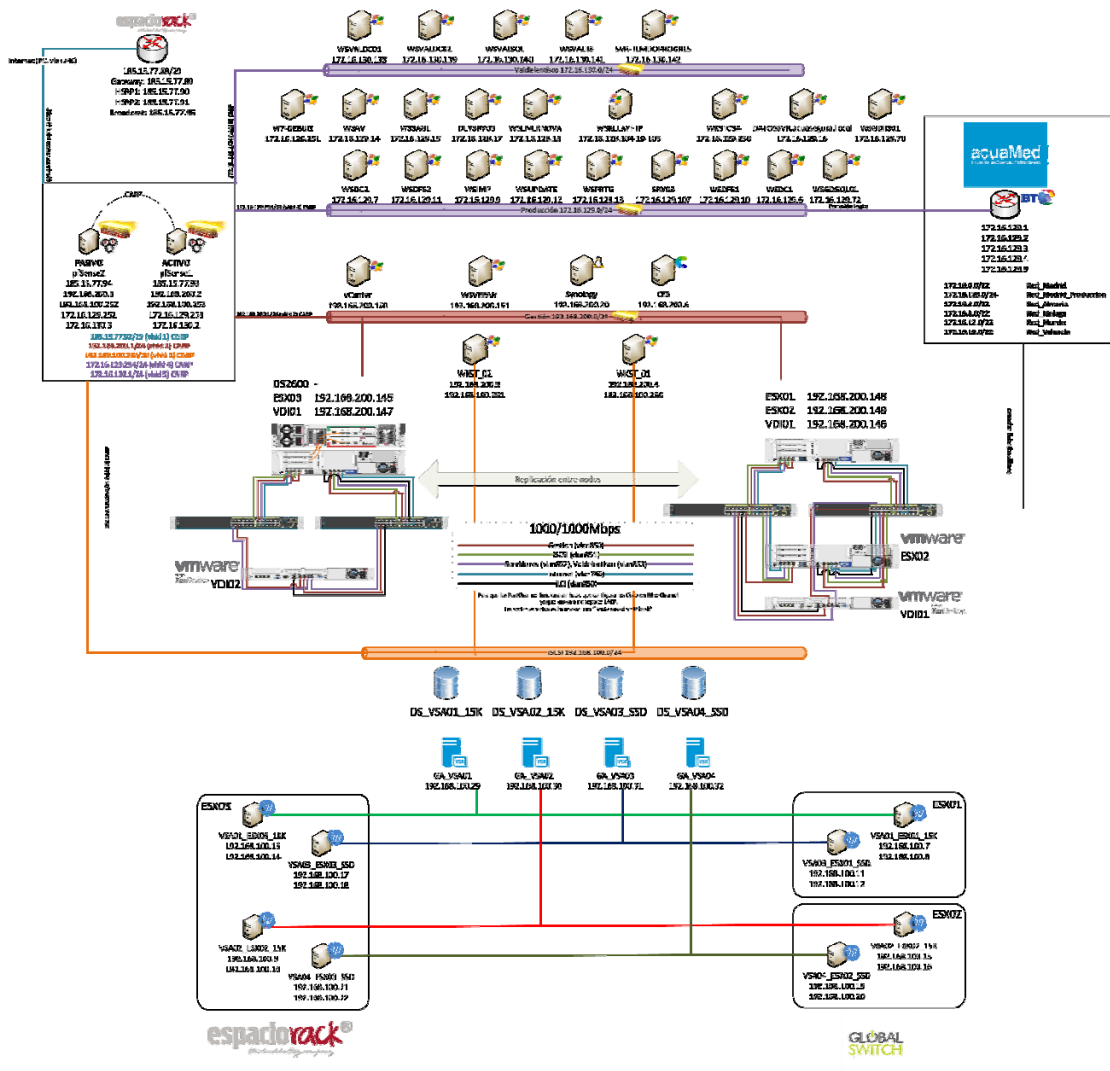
espaciorack

Internet (FC-via ISP)

185.15.77.88/29
Gateway: 185.15.77.89
HSRP1: 185.15.77.90
HSRP2: 185.15.77.91
Broadcast: 185.15.77.95

CARP

PASIVO
pfSense2
185.15.77.94
192.168.200.3
192.168.100.252
172.16.129.252
172.16.130.3

ACTIVO
pfSense1
185.15.77.93
192.168.200.2
192.168.100.253
172.16.129.253
172.16.130.2

185.15.77.92/29 (vlan1) CARP
192.168.200.1/24 (vlan2) CARP
192.168.100.254/24 (vlan3) CARP
172.16.129.254/24 (vlan4) CARP
172.16.130.1/24 (vlan5) CARP

WSVALDC01
172.16.130.138
WSVALDC02
172.16.130.139
WSVALSQL
172.16.130.140
WSVALTS
172.16.130.141
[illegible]
172.16.130.142

Valdelentisco 172.16.130.0/24

WT-GEBUC
172.16.128.151
WSAV
172.16.129.14
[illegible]
172.16.129.15
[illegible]
172.16.129.17
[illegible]
172.16.129.18
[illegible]
172.16.129.104-105
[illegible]
172.16.129.254
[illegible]
172.16.129.16
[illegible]
172.16.129.70

WSDC1
172.16.129.7
WSDFS2
172.16.129.11
WSIMP
172.16.129.9
WSUPDATE
172.16.129.12
WSPRTG
172.16.129.13
SRV03
172.16.129.107
WSDFS1
172.16.129.10
WSDC1
172.16.129.6
WSS2SQL
172.16.129.72

Producción 172.16.129.0/24

acuaMed

BT

172.16.129.1
172.16.129.2
172.16.129.3
172.16.129.4
172.16.129.5

172.16.0.0/22 Red_Madrid
172.16.129.0/24 Red_Madrid_Produccion
172.16.4.0/22 Red_Almeria
172.16.8.0/22 Red_Malaga
172.16.12.0/22 Red_Murcia
172.16.16.0/22 Red_Valencia

vCenter
192.168.200.120
WSVEEAM
192.168.200.151
Synology
192.168.200.20
CFS
192.168.200.6

Gestión 192.168.200.0/24

WIST_01
192.168.200.3
192.168.100.251
WIST_01
192.168.200.4
192.168.100.250

DS2600
ESX03 192.168.200.145
VDI01 192.168.200.147

ESX01 192.168.200.148
ESX02 192.168.200.149
VDI01 192.168.200.146

Replicación entre nodos

1000/1000Mbps

Gestion (vlan 200)
iSCSI (vlan 100)
Servidores (vlan 129), Valdelentisco (vlan 130)
Internet (vlan 1)
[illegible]

vmware
VDI02
vmware
ESX02
vmware
VDI01

iSCSI 192.168.100.0/24

DS_VSA01_15K DS_VSA02_15K DS_VSA03_SSD DS_VSA04_SSD

CA_VSA01
192.168.100.29
CA_VSA02
192.168.100.30
CA_VSA03
192.168.100.31
CA_VSA04
192.168.100.32

ESX03
VSA01_ESX03_15K
192.168.100.13
192.168.100.14
VSA03_ESX03_SSD
192.168.100.17
192.168.100.18
VSA02_ESX03_15K
192.168.100.9
192.168.100.10
VSA04_ESX03_SSD
192.168.100.21
192.168.100.22

ESX01
VSA01_ESX01_15K
192.168.100.7
192.168.100.8
VSA03_ESX01_SSD
192.168.100.11
192.168.100.12

ESX02
VSA02_ESX02_15K
192.168.100.15
192.168.100.16
VSA04_ESX02_SSD
192.168.100.19
192.168.100.20

espaciorack

GLOBAL SWITCH